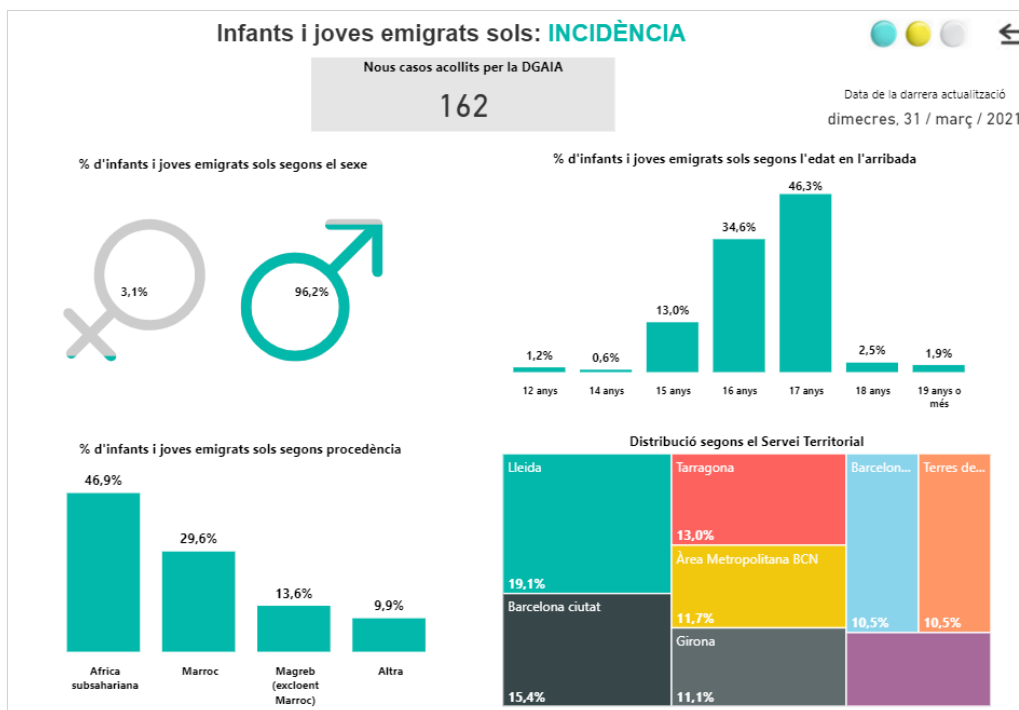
Infants i joves emigrats sols: INCIDÈNCIA

Nous casos acollits per la DGAIA
162

Data de la darrera actualització
dimecres, 31 / març / 2021

% d'infants i joves emigrats sols segons el sexe

3,1%
96,2%

% d'infants i joves emigrats sols segons l'edat en l'arribada

| 12 anys | 14 anys | 15 anys | 16 anys | 17 anys | 18 anys | 19 anys o més |
|---|---|---|---|---|---|---|
| 1,2% | 0,6% | 13,0% | 34,6% | 46,3% | 2,5% | 1,9% |

% d'infants i joves emigrats sols segons procedència

| Africa subsahariana | Marroc | Magreb (excloent Marroc) | Altra |
|---|---|---|---|
| 46,9% | 29,6% | 13,6% | 9,9% |

Distribució segons el Servei Territorial

Lleida
19,1%
Tarragona
13,0%
Àrea Metropolitana BCN
11,7%
Barcelon...
10,5%
Terres de...
10,5%
Barcelona ciutat
15,4%
Girona
11,1%